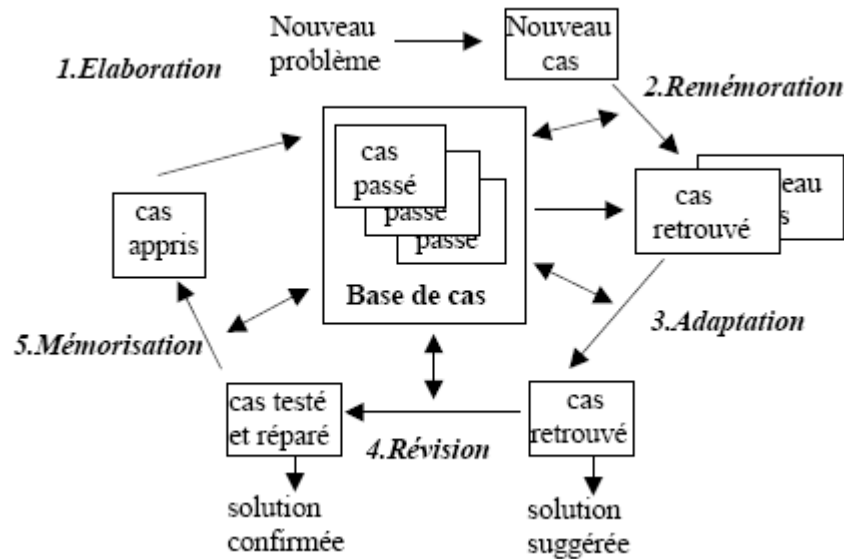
1.Elaboration

Nouveau problème

Nouveau cas

2.Remémoration

cas passé

passé

passé

Base de cas

cas retrouvé

eau

s

cas appris

5.Mémorisation

3.Adaptation

cas testé et réparé

4.Révision

cas retrouvé

solution confirmée

solution suggérée